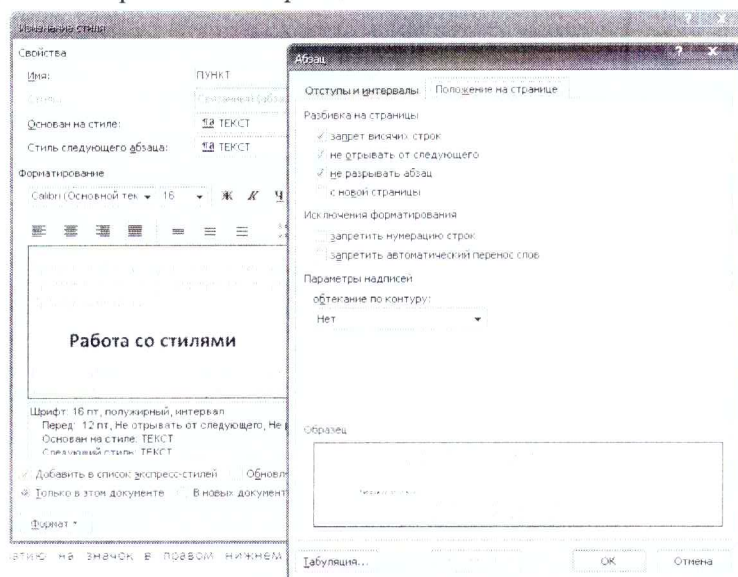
Изменение стиля

Свойства

Имя: ПУНКТ

Стиль: Связанный (абзац

Основан на стиле: ¶а ТЕКСТ

Стиль следующего абзаца: ¶а ТЕКСТ

Форматирование

Calibri (Основной тек ▾ 16 ▾ Ж К Ч

Работа со стилями

Шрифт: 16 пт, полужирный, интервал
Перед: 12 пт, Не отрывать от следующего, Не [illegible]
Основан на стиле: ТЕКСТ
Следующий стиль: ТЕКСТ

Добавить в список экспресс-стилей Обновл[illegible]

Только в этом документе В новых документ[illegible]

Формат ▾

Абзац

Отступы и интервалы Положение на странице

Разбивка на страницы

запрет висячих строк

не отрывать от следующего

не разрывать абзац

с новой страницы

Исключения форматирования

запретить нумерацию строк

запретить автоматический перенос слов

Параметры надписей

обтекание по контуру:

Нет

Образец

Табуляция... ОК Отмена

атию на значок в правом нижнем